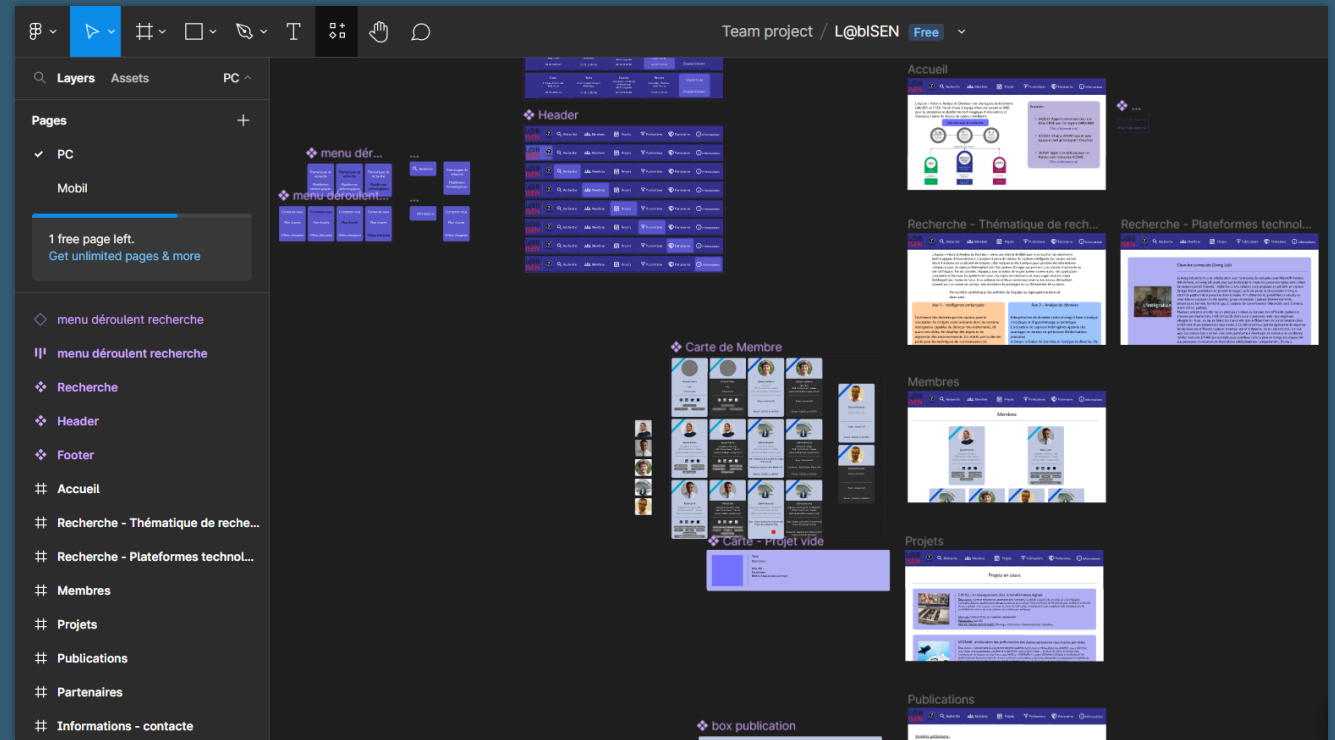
Team project / L@bISEN Free

Layers Assets PC

Pages

PC

Mobil

1 free page left.
Get unlimited pages & more

menu déroulent recherche

menu déroulent recherche

Recherche

Header

Footer

Accueil

Recherche - Thématique de reche...

Recherche - Plateformes technol...

Membres

Projets

Publications

Partenaires

Informations - contacte

Header

menu dér...

menu déroulent...

Carte de Membre

Carte - Projet vide

box publication

Accueil

Recherche - Thématique de rech...

Recherche - Plateformes technol...

Membres

Membres

Projets

Projets en cours

Publications